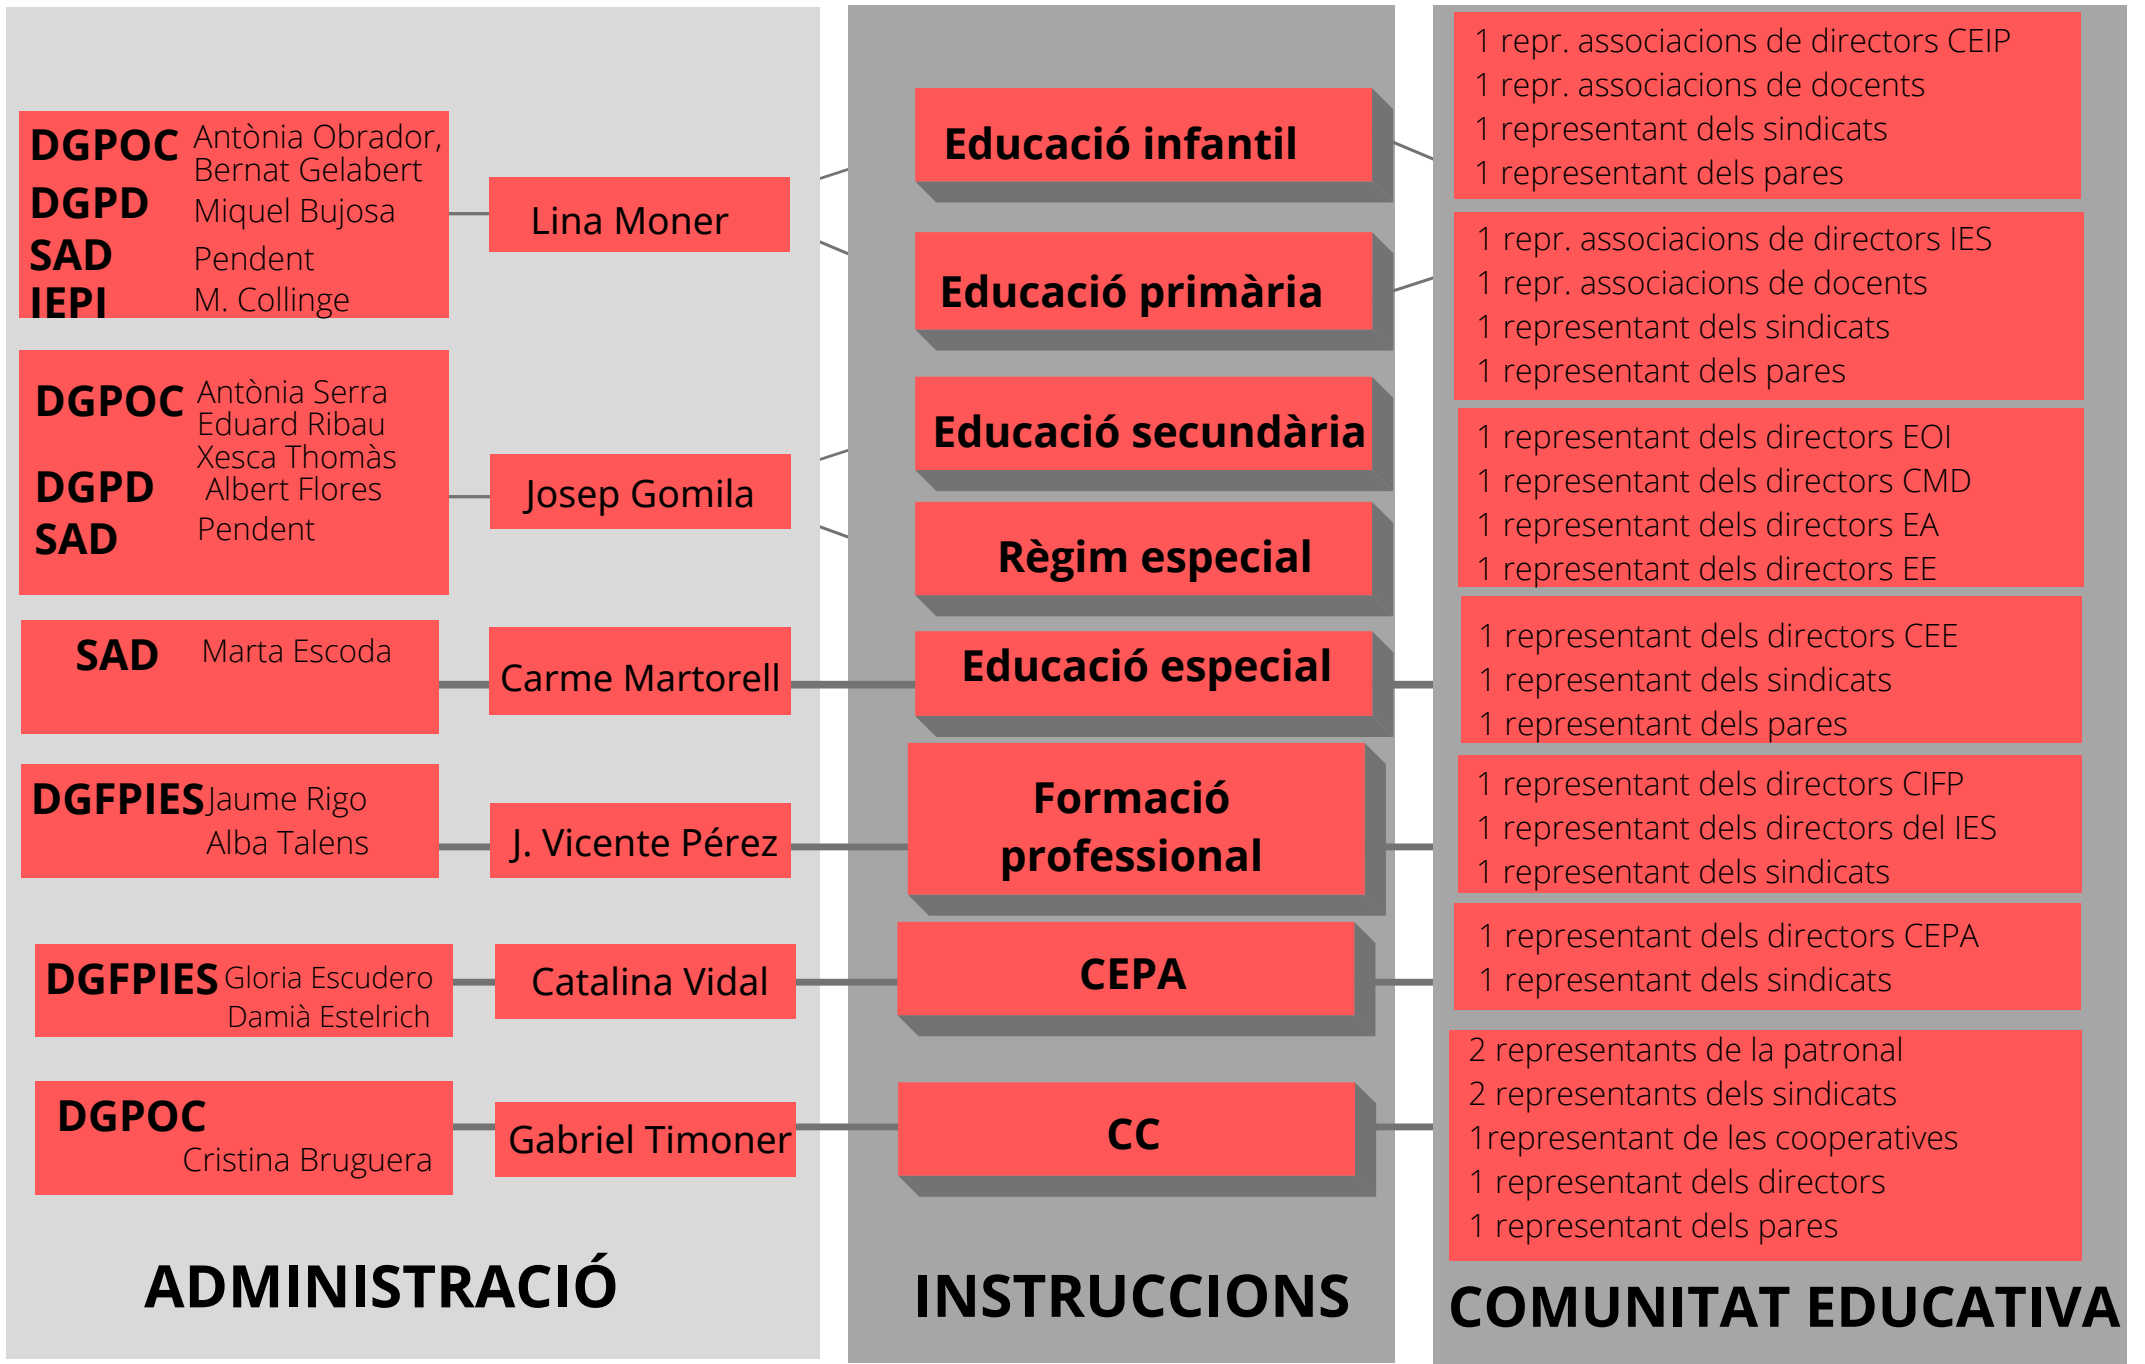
DGPOC Antònia Obrador, Bernat Gelabert
DGPD Miquel Bujosa
SAD Pendent
IEPI M. Collinge

Lina Moner

DGPOC Antònia Serra
Eduard Ribau
Xesca Thomàs
DGPD Albert Flores
SAD Pendent

Josep Gomila

SAD Marta Escoda

Carme Martorell

DGFPIES Jaume Rigo
Alba Talens

J. Vicente Pérez

DGFPIES Gloria Escudero
Damià Estelrich

Catalina Vidal

DGPOC
Cristina Bruguera

Gabriel Timoner

ADMINISTRACIÓ

Educació infantil

Educació primària

Educació secundària

Règim especial

Educació especial

Formació professional

CEPA

CC

INSTRUCCIONS

1 repr. associacions de directors CEIP
1 repr. associacions de docents
1 representant dels sindicats
1 representant dels pares

1 repr. associacions de directors IES
1 repr. associacions de docents
1 representant dels sindicats
1 representant dels pares

1 representant dels directors EOI
1 representant dels directors CMD
1 representant dels directors EA
1 representant dels directors EE

1 representant dels directors CEE
1 representant dels sindicats
1 representant dels pares

1 representant dels directors CIFP
1 representant dels directors del IES
1 representant dels sindicats

1 representant dels directors CEPA
1 representant dels sindicats

2 representants de la patronal
2 representants dels sindicats
1representant de les cooperatives
1 representant dels directors
1 representant dels pares

COMUNITAT EDUCATIVA